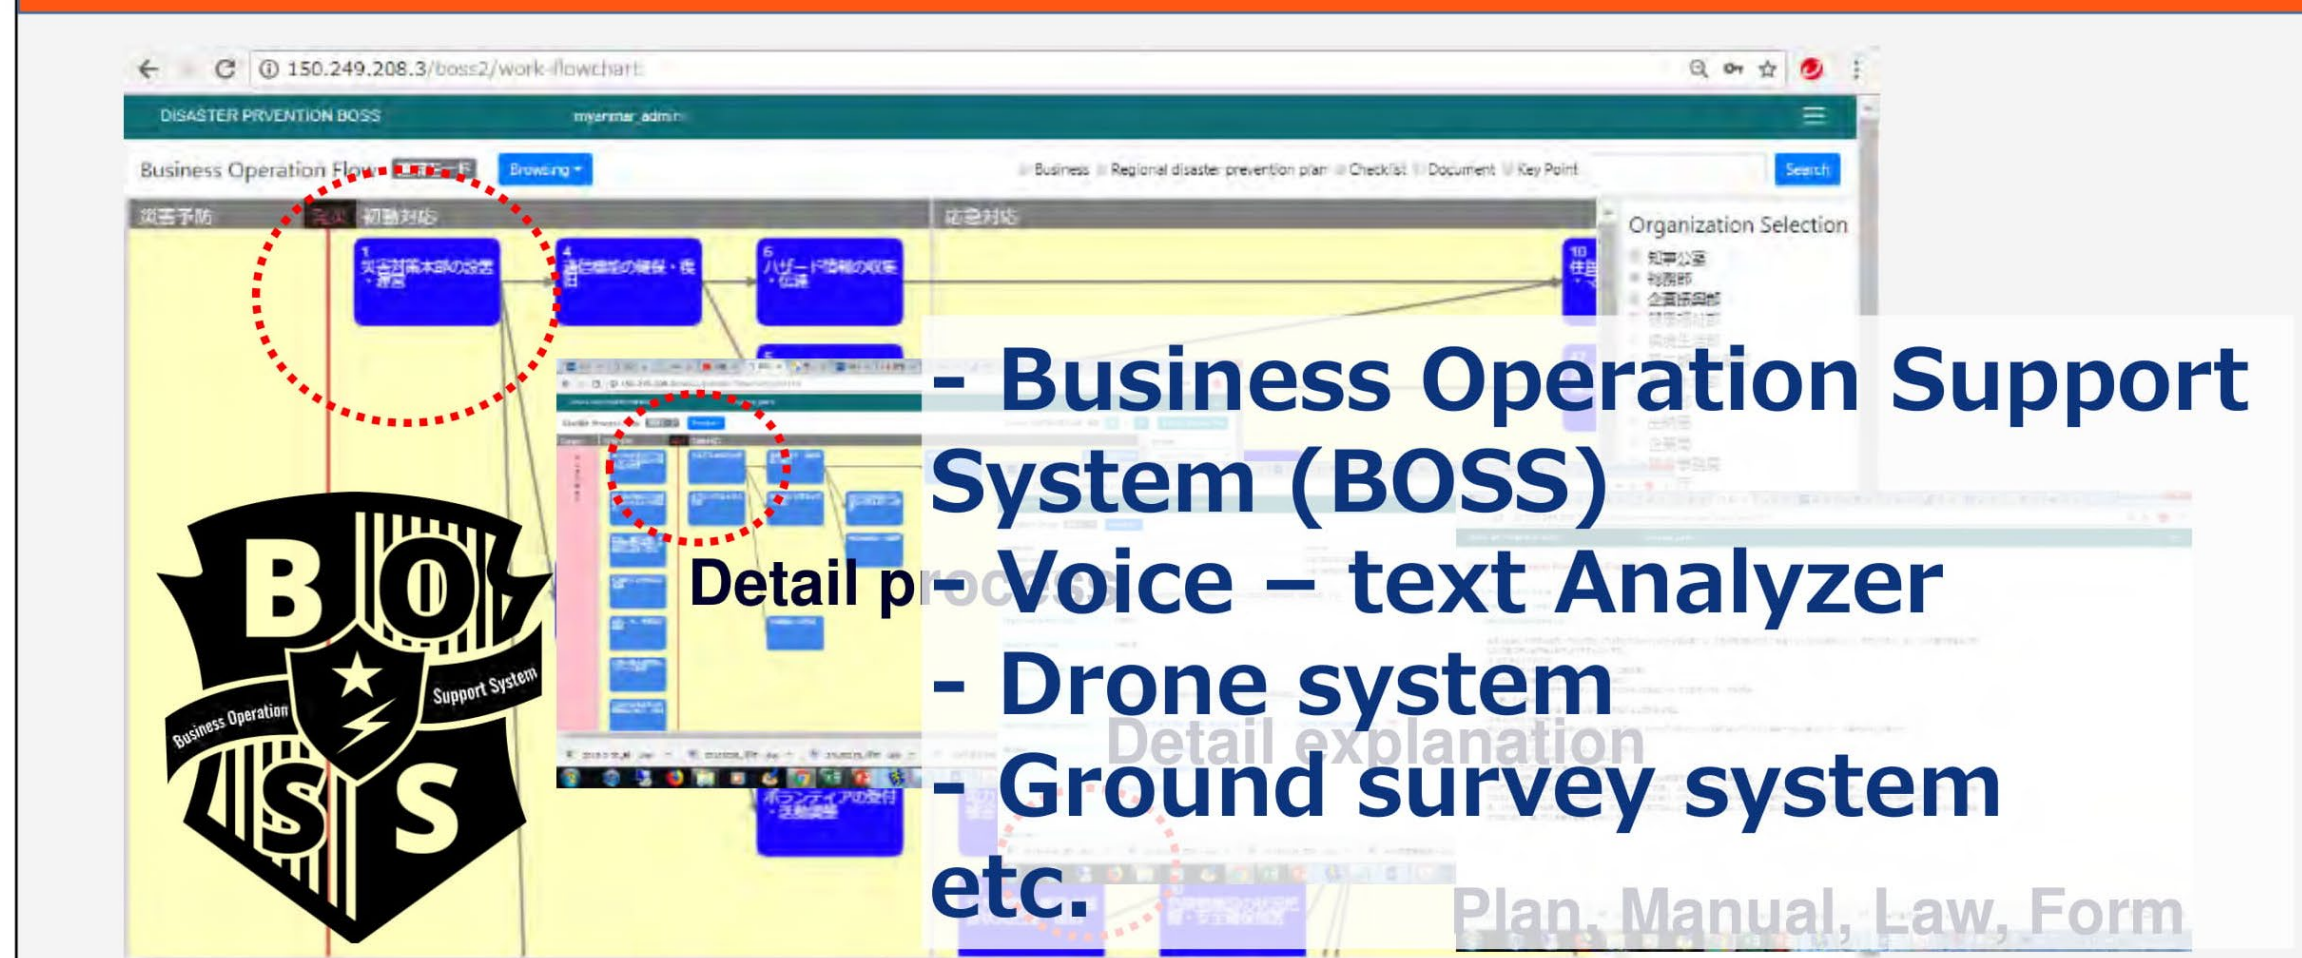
150.249.208.3/boss2/work-flowchart

DISASTER PRVENTION BOSS myanmar_admin

Business Operation Flow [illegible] Browsing ▾ Business Regional disaster prevention plan Checklist Document Key Point Search

災害予防 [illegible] 初動対応 応急対応

Organization Selection

知事公室
秘書部
企画振興部

1 災害対策本部の設置・運営

4 通信機能の確保・復旧

6 ハザード情報の収集・伝達

10 住民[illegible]

ボランティアの受付・活動調整

B O S S

Business Operation Support System

Detail process

Detail explanation

Plan, Manual, Law, Form

- Business Operation Support System (BOSS)
- Voice – text Analyzer
- Drone system
- Ground survey system
etc.